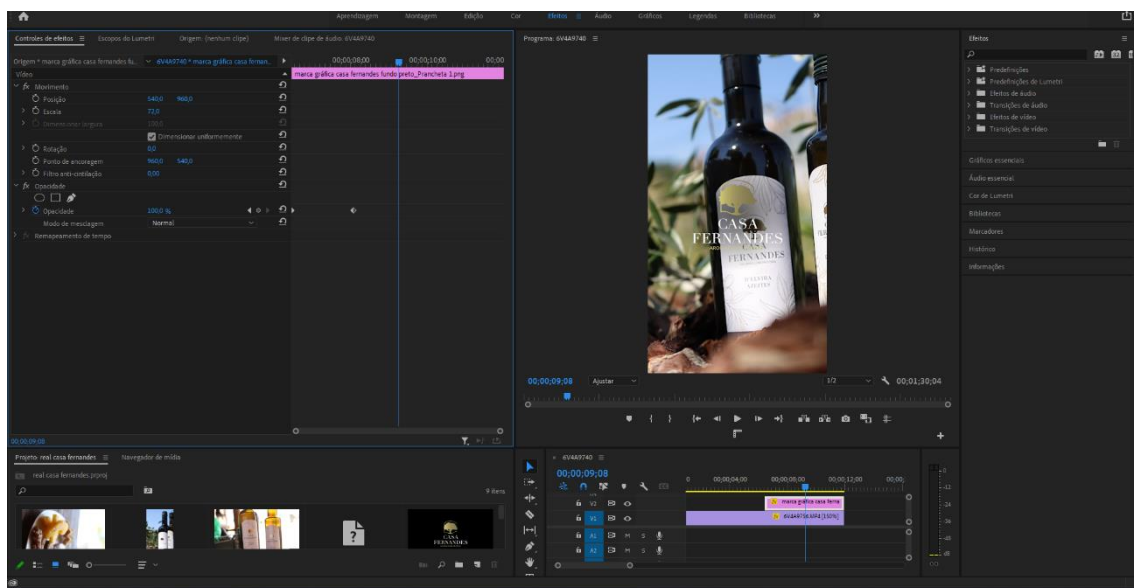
Aprendizagem Montagem Edição Cor Efeitos Áudio Gráficos Legendas Bibliotecas »

Controles de efeitos ≡ Escopos do Lumetri Origem: (nenhum clipe) Mixer de clipe de áudio: 6V4A9740

Origem * marca gráfica casa fernandes fu... 6V4A9740 * marca gráfica casa fernan... 00;00;08;00 00;00;10;00 00;00

marca gráfica casa fernandes fundo preto_Prancheta 1.png

Vídeo
fx Movimento
Posição 540,0 960,0
Escala 72,0
Dimensionar largura 100,0
Dimensionar uniformemente
Rotação 0,0
Ponto de ancoragem 960,0 540,0
Filtro anti-cintilação 0,00
fx Opacidade
Opacidade 100,0 %
Modo de mesclagem Normal
Remapeamento de tempo

00;00;09;08

Programa: 6V4A9740 ≡

CASA FERNANDES
CASA FERNANDES

00;00;09;08 Ajustar 1/2 00;01;30;04

Efeitos ≡
Predefinições
Predefinições de Lumetri
Efeitos de áudio
Transições de áudio
Efeitos de vídeo
Transições de vídeo
Gráficos essenciais
Áudio essencial
Cor de Lumetri
Bibliotecas
Marcadores
Histórico
Informações

Projeto: real casa fernandes ≡ Navegador de mídia
real casa fernandes.prproj
9 itens

CASA FERNANDES

6V4A9740 ≡
00;00;09;08
00;00;04;00 00;00;08;00 00;00;12;00 00;00;
V1 V1
A1 A1 M S
A2 A2 M S
marca gráfica casa ferna
6V4A9740.MP4 [150%]